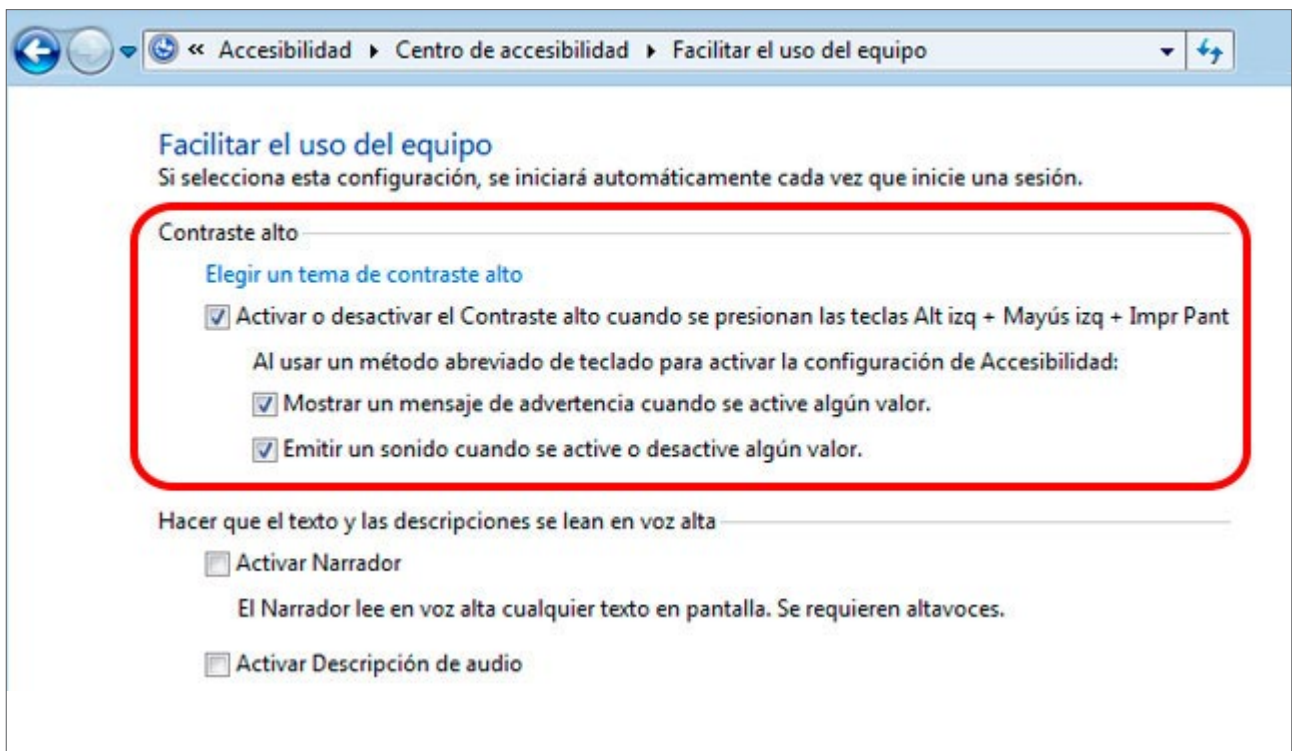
« Accesibilidad ▸ Centro de accesibilidad ▸ Facilitar el uso del equipo

Facilitar el uso del equipo
Si selecciona esta configuración, se iniciará automáticamente cada vez que inicie una sesión.

Contraste alto

Elegir un tema de contraste alto

☑ Activar o desactivar el Contraste alto cuando se presionan las teclas Alt izq + Mayús izq + Impr Pant

Al usar un método abreviado de teclado para activar la configuración de Accesibilidad:

☑ Mostrar un mensaje de advertencia cuando se active algún valor.

☑ Emitir un sonido cuando se active o desactive algún valor.

Hacer que el texto y las descripciones se lean en voz alta

☐ Activar Narrador

El Narrador lee en voz alta cualquier texto en pantalla. Se requieren altavoces.

☐ Activar Descripción de audio